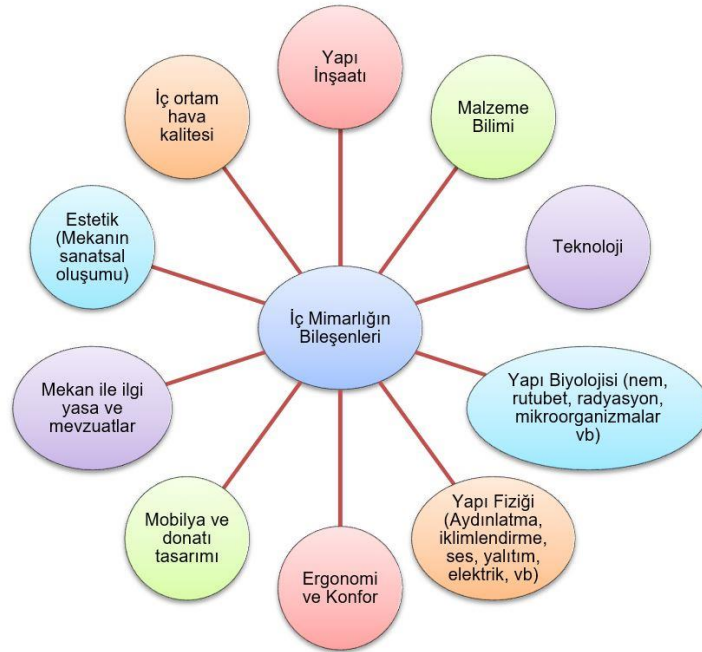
Yapı İnşaatı

Malzeme Bilimi

Teknoloji

Yapı Biyolojisi (nem, rutubet, radyasyon, mikroorganizmalar vb)

Yapı Fiziği (Aydınlatma, iklimlendirme, ses, yalıtım, elektrik, vb)

Ergonomi ve Konfor

Mobilya ve donatı tasarımı

Mekan ile ilgi yasa ve mevzuatlar

Estetik (Mekanın sanatsal oluşumu)

İç ortam hava kalitesi

İç Mimarlığın Bileşenleri